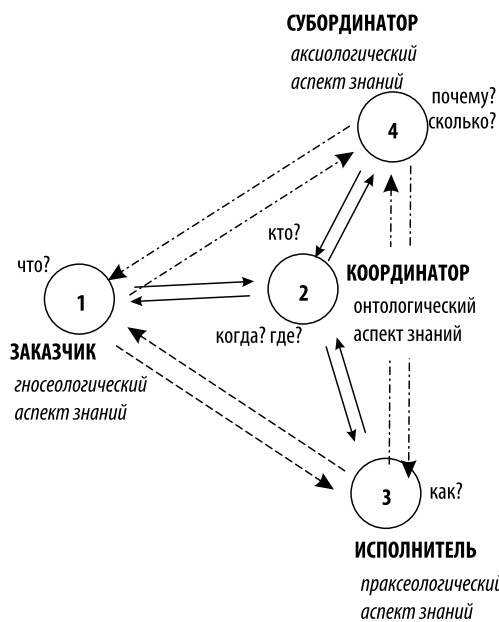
СУБОРДИНАТОР
аксиологический аспект знаний

почему?
сколько?

4

кто?

что?

1

2

КООРДИНАТОР
онтологический аспект знаний

когда? где?

ЗАКАЗЧИК
гносеологический аспект знаний

3

как?

ИСПОЛНИТЕЛЬ
праксеологический аспект знаний